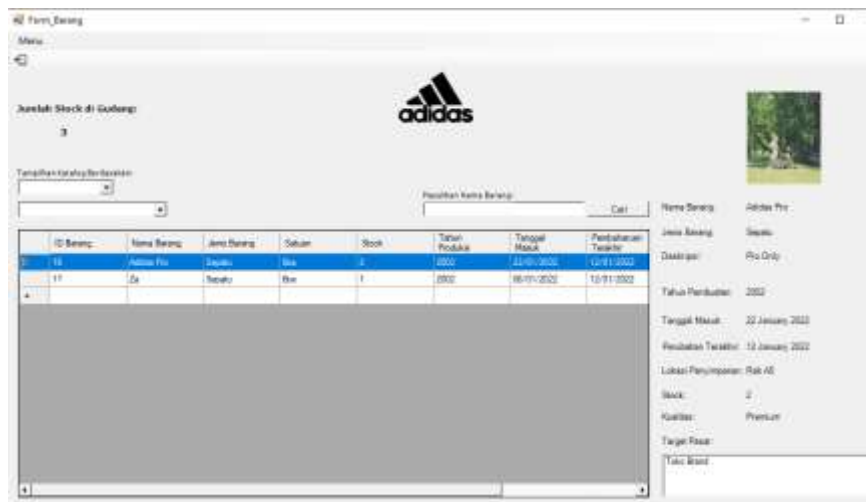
Form_Barang

Menu

Jumlah Stock di Gudang:

3

adidas

Tampilkan Katalog Berdasarkan

Masukkan Nama Barang

Cari

| | ID Barang | Nama Barang | Jenis Barang | Satuan | Stock | Tahun Produksi | Tanggal Masuk | Pembaharuan Terakhir |
|---|---|---|---|---|---|---|---|---|
| | 16 | Adidas Pro | Sepatu | Box | 2 | 2002 | 22/01/2022 | 12/01/2022 |
| | 17 | Zx | Sepatu | Box | 1 | 2002 | 06/01/2022 | 12/01/2022 |
| * | | | | | | | | |

Nama Barang: Adidas Pro

Jenis Barang: Sepatu

Deskripsi: Pro Only

Tahun Pembuatan: 2002

Tanggal Masuk: 22 January 2022

Perubahan Terakhir: 12 January 2022

Lokasi Penyimpanan: Rak A5

Stock: 2

Kualitas: Premium

Target Pasar:

Toko Brand